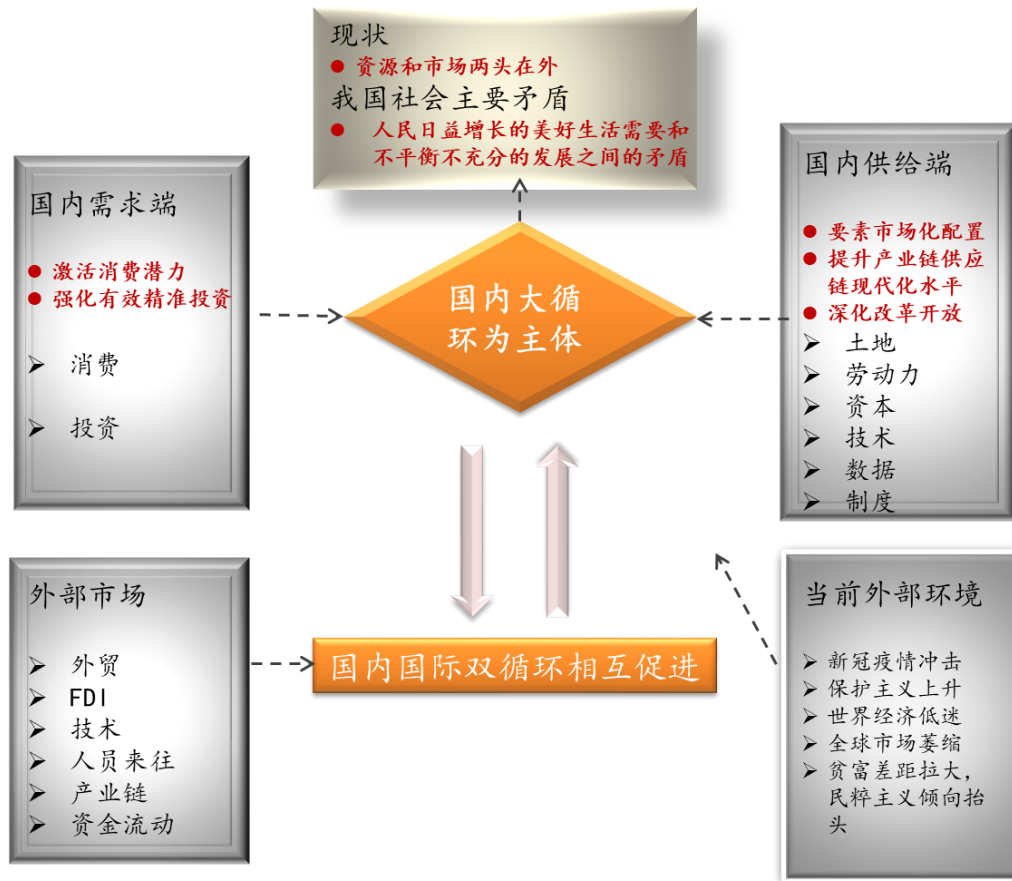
现状
● 资源和市场两头在外
我国社会主要矛盾
● 人民日益增长的美好生活需要和不平衡不充分的发展之间的矛盾

国内需求端

● 激活消费潜力
● 强化有效精准投资

➢ 消费

➢ 投资

国内大循环为主体

国内供给端

● 要素市场化配置
● 提升产业链供应链现代化水平
● 深化改革开放
➢ 土地
➢ 劳动力
➢ 资本
➢ 技术
➢ 数据
➢ 制度

外部市场

➢ 外贸
➢ FDI
➢ 技术
➢ 人员来往
➢ 产业链
➢ 资金流动

国内国际双循环相互促进

当前外部环境

➢ 新冠疫情冲击
➢ 保护主义上升
➢ 世界经济低迷
➢ 全球市场萎缩
➢ 贫富差距拉大，民粹主义倾向抬头